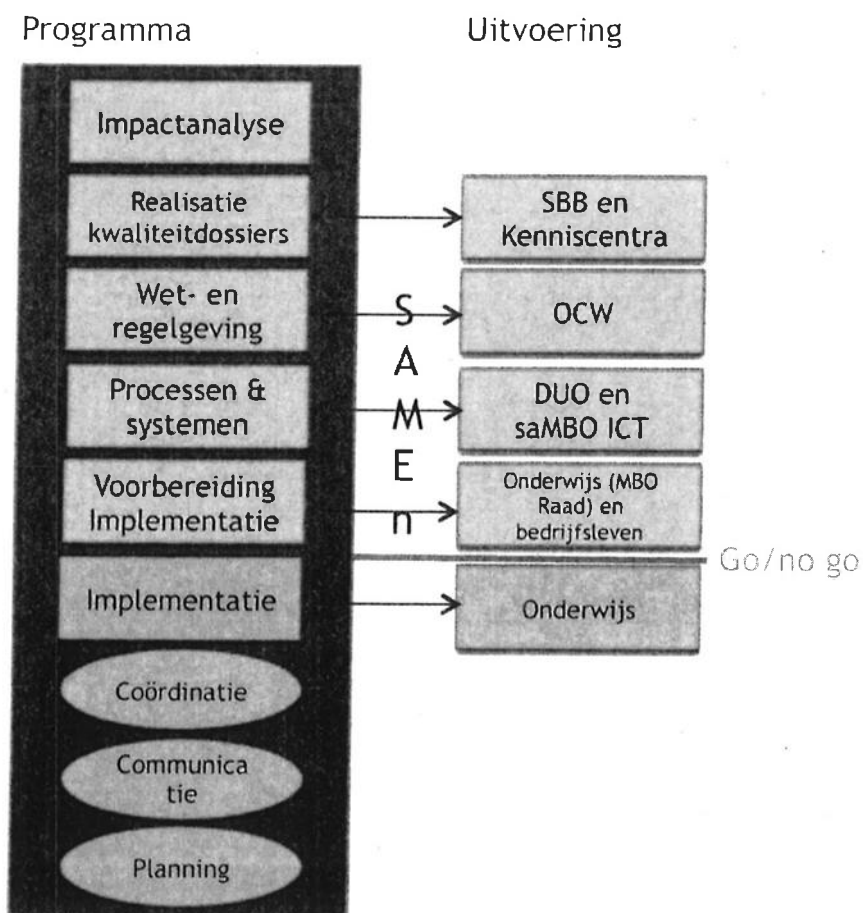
Programma

Uitvoering

Impactanalyse

Realisatie kwaliteitdossiers

SBB en Kenniscentra

Wet- en regelgeving

S

OCW

A

Processen & systemen

M

DUO en saMBO ICT

E

Voorbereiding Implementatie

n

Onderwijs (MBO Raad) en bedrijfsleven

Go/no go

Implementatie

Onderwijs

Coördinatie

Communica tie

Planning